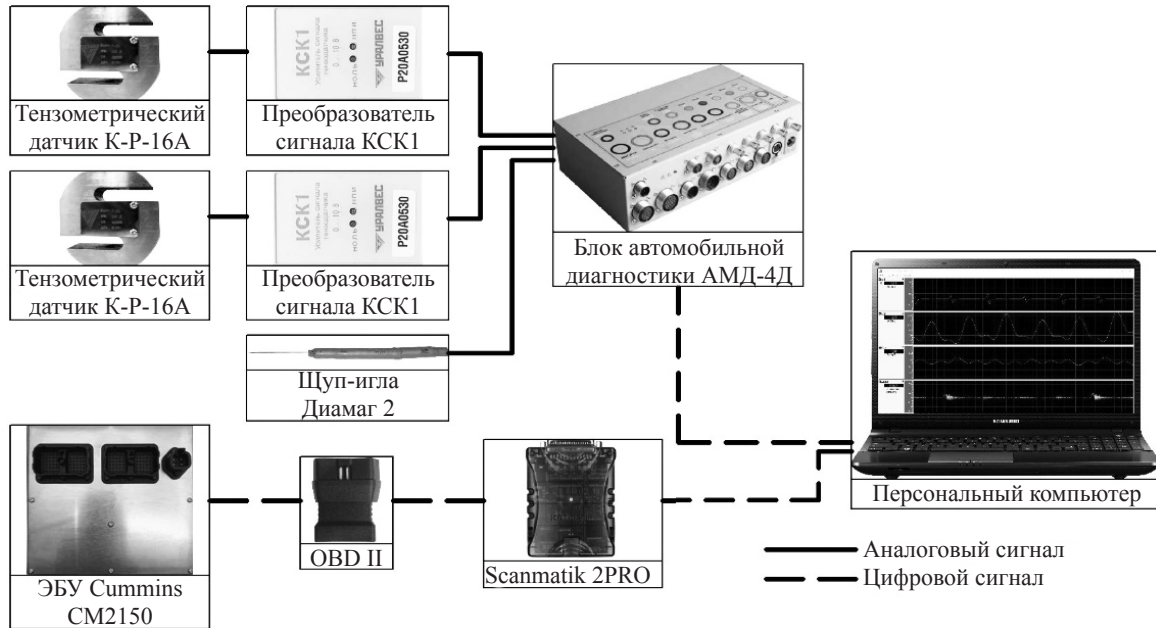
КСК1
УРАЛВЕС
P20A0530

Тензометрический датчик К-Р-16А

Преобразователь сигнала КСК1

КСК1
УРАЛВЕС
P20A0530

Тензометрический датчик К-Р-16А

Преобразователь сигнала КСК1

Блок автомобильной диагностики АМД-4Д

Щуп-игла Диамаг 2

Персональный компьютер

ЭБУ Cummins CM2150

OBD II

Scanmatik 2PRO

Аналоговый сигнал
Цифровой сигнал